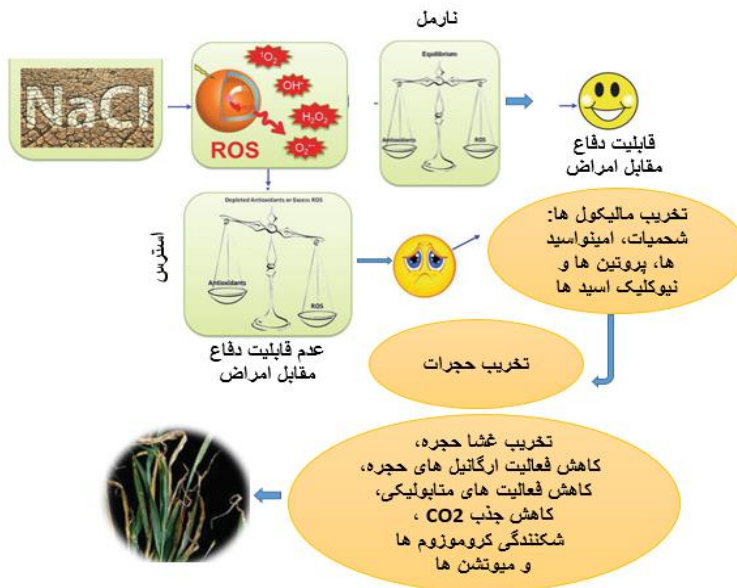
NaCl

$^1O_2$
$OH^\cdot$
$H_2O_2$
$O_2^{\cdot-}$
ROS

نارمل

Equilibrium
Antioxidants
ROS

قابلیت دفاع
مقابل امراض

Depleted Antioxidants or Excess ROS
Antioxidants
ROS

استرس

عدم قابلیت دفاع
مقابل امراض

تخریب مالیکول ها:
شحمیات، امینواسید ها، پروتین ها و نیوکلیک اسید ها

تخریب حجرات

تخریب غشا حجره،
کاهش فعالیت ارگانیل های حجره،
کاهش فعالیت های متابولیکی،
کاهش جذب CO2 ،
شکنندگی کروموزوم ها
و میوتشن ها